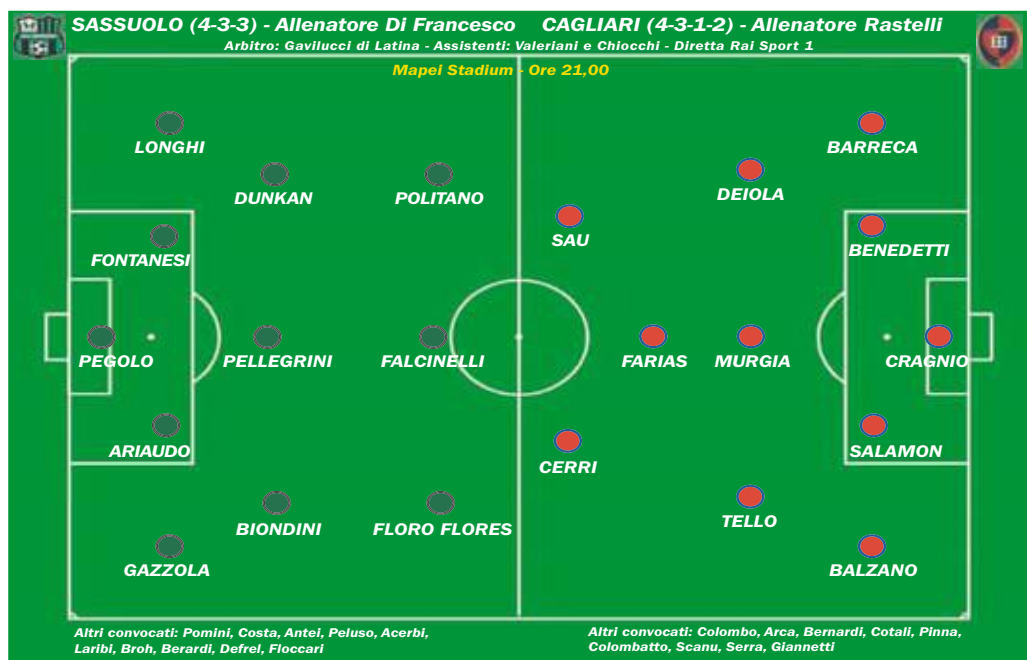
SASSUOLO (4-3-3) - Allenatore Di Francesco CAGLIARI (4-3-1-2) - Allenatore Rastelli

Arbitro: Gavilucci di Latina - Assistenti: Valeriani e Chiocchi - Diretta Rai Sport 1

Mapei Stadium - Ore 21,00

LONGHI

DUNKAN

POLITANO

FONTANESI

PEGOLO

PELLEGRINI

FALCINELLI

ARIAUDO

BIONDINI

FLORO FLORES

GAZZOLA

BARRECA

DEIOLA

SAU

BENEDETTI

FARIAS

MURGIA

CRAGNIO

CERRI

SALAMON

TELLO

BALZANO

Altri convocati: Pomini, Costa, Antei, Peluso, Acerbi, Laribi, Broh, Berardi, Defrel, Floccari

Altri convocati: Colombo, Arca, Bernardi, Cotali, Pinna, Colombatto, Scanu, Serra, Giannetti